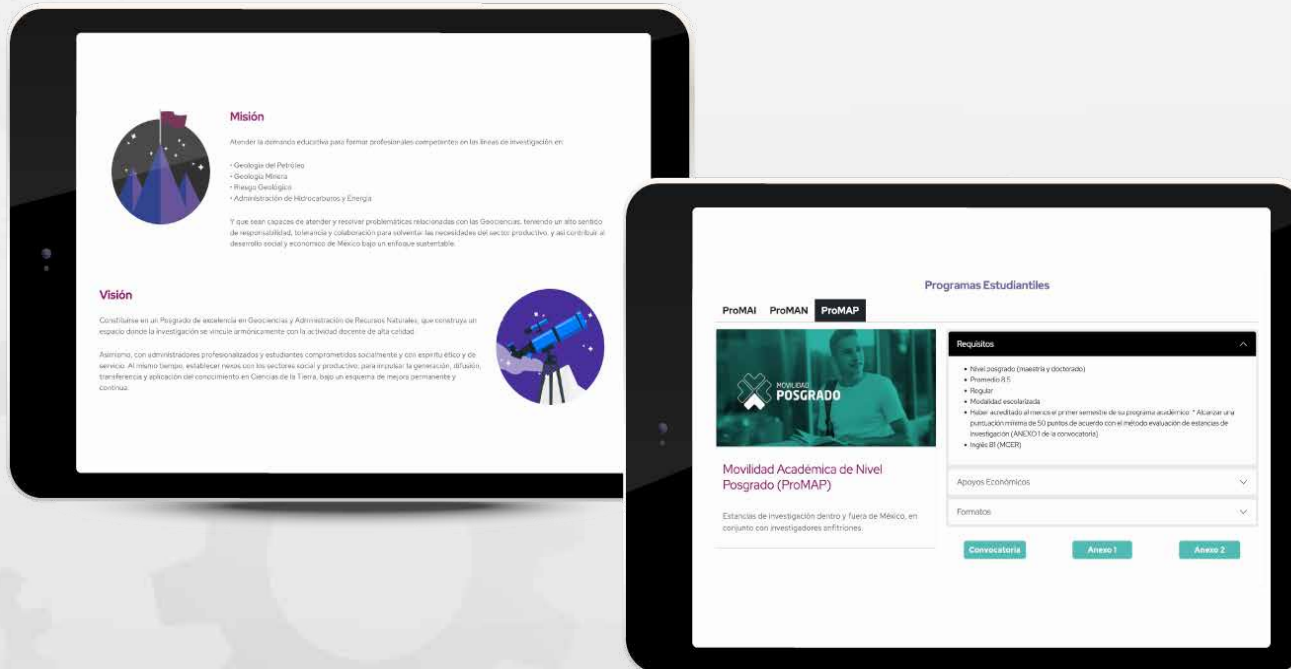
Misión

Atender la demanda educativa para formar profesionales competentes en las líneas de investigación en:

• Geología del Petróleo
• Geología Minera
• Riesgo Geológico
• Administración de Hidrocarburos y Energía

Y que sean capaces de atender y resolver problemáticas relacionadas con las Geociencias, teniendo un alto sentido de responsabilidad, tolerancia y colaboración para solventar las necesidades del sector productivo, y así contribuir al desarrollo social y económico de México bajo un enfoque sustentable.

Visión

Constituirse en un Posgrado de excelencia en Geociencias y Administración de Recursos Naturales, que construya un espacio donde la investigación se vincule armónicamente con la actividad docente de alta calidad.

Asimismo, con administradores profesionalizados y estudiantes comprometidos socialmente y con espíritu ético y de servicio. Al mismo tiempo, establecer nexos con los sectores social y productivo, para impulsar la generación, difusión, transferencia y aplicación del conocimiento en Ciencias de la Tierra, bajo un esquema de mejora permanente y continua.

Programas Estudiantiles

ProMAI ProMAN ProMAP

MOVILIDAD POSGRADO

Movilidad Académica de Nivel Posgrado (ProMAP)

Estancias de investigación dentro y fuera de México, en conjunto con investigadores anfitriones.

Requisitos

• Nivel posgrado (maestría y doctorado)
• Promedio 8.5
• Regular
• Modalidad escolarizada
• Haber acreditado al menos el primer semestre de su programa académico. * Alcanzar una puntuación mínima de 50 puntos de acuerdo con el método evaluación de estancias de investigación (ANEXO 1 de la convocatoria)
• Inglés B1 (MCER)

Apoyos Económicos

Formatos

Convocatoria Anexo 1 Anexo 2